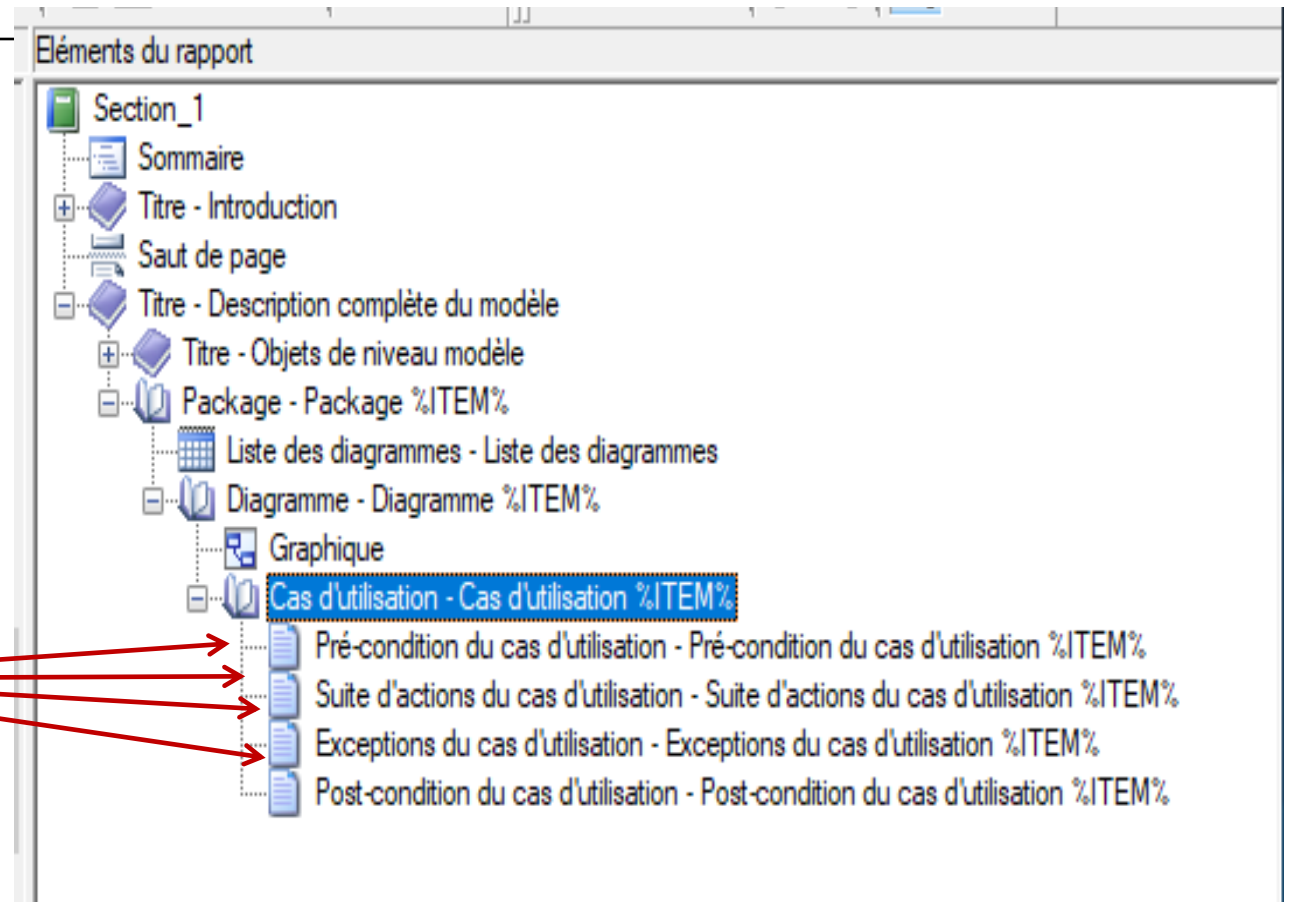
Eléments du rapport

Section_1
Sommaire
Titre - Introduction
Saut de page
Titre - Description complète du modèle
Titre - Objets de niveau modèle
Package - Package %ITEM%
Liste des diagrammes - Liste des diagrammes
Diagramme - Diagramme %ITEM%
Graphique
Cas d'utilisation - Cas d'utilisation %ITEM%
Pré-condition du cas d'utilisation - Pré-condition du cas d'utilisation %ITEM%
Suite d'actions du cas d'utilisation - Suite d'actions du cas d'utilisation %ITEM%
Exceptions du cas d'utilisation - Exceptions du cas d'utilisation %ITEM%
Post-condition du cas d'utilisation - Post-condition du cas d'utilisation %ITEM%